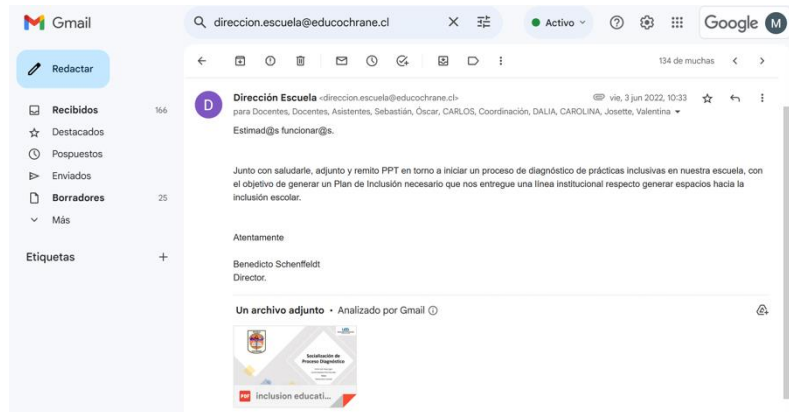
Gmail

direccion.escuela@educochrane.cl

Activo

Google M

Redactar

Recibidos 166
Destacados
Pospuestos
Enviados
Borradores 25
Más

Etiquetas +

134 de muchas

D

Dirección Escuela <direccion.escuela@educochrane.cl> vie, 3 jun 2022, 10:33
para Docentes, Docentes, Asistentes, Sebastián, Óscar, CARLOS, Coordinación, DALIA, CAROLINA, Josette, Valentina

Estimad@s funcionar@s.

Junto con saludarle, adjunto y remito PPT en torno a iniciar un proceso de diagnóstico de prácticas inclusivas en nuestra escuela, con el objetivo de generar un Plan de Inclusión necesario que nos entregue una línea institucional respecto generar espacios hacia la inclusión escolar.

Atentamente

Benedicto Schenffeldt
Director.

Un archivo adjunto • Analizado por Gmail

Socialización de Proceso Diagnóstico

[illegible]

PDF inclusion educati...